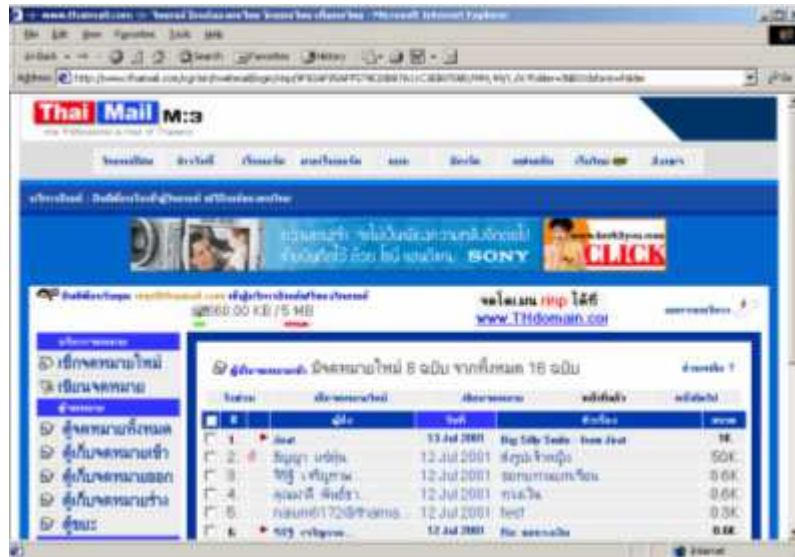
Thai Mail M:3

SONY

CLICK

560.00 KB / 5 MB

www.THdomain.com

มีจดหมายใหม่ 6 ฉบับ จากทั้งหมด 16 ฉบับ

เรียกจดหมายใหม่
เขียนจดหมาย
ตู้จดหมายทั้งหมด
ตู้เก็บจดหมายเข้า
ตู้เก็บจดหมายออก
ตู้เก็บจดหมายร่าง
ตู้ขยะ

| | # | ผู้ส่ง | วันที่ | หัวเรื่อง | ขนาด |
|---|---|---|---|---|---|
| | 1 | Jireat | 13 Jul 2001 | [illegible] | 1K |
| | 2 | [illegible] | 12 Jul 2001 | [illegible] | 50K |
| | 3 | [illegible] | 12 Jul 2001 | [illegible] | 0.6K |
| | 4 | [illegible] | 12 Jul 2001 | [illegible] | 0.6K |
| | 5 | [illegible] | 12 Jul 2001 | test | 0.3K |
| | 6 | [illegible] | 12 Jul 2001 | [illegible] | 0.6K |

Internet